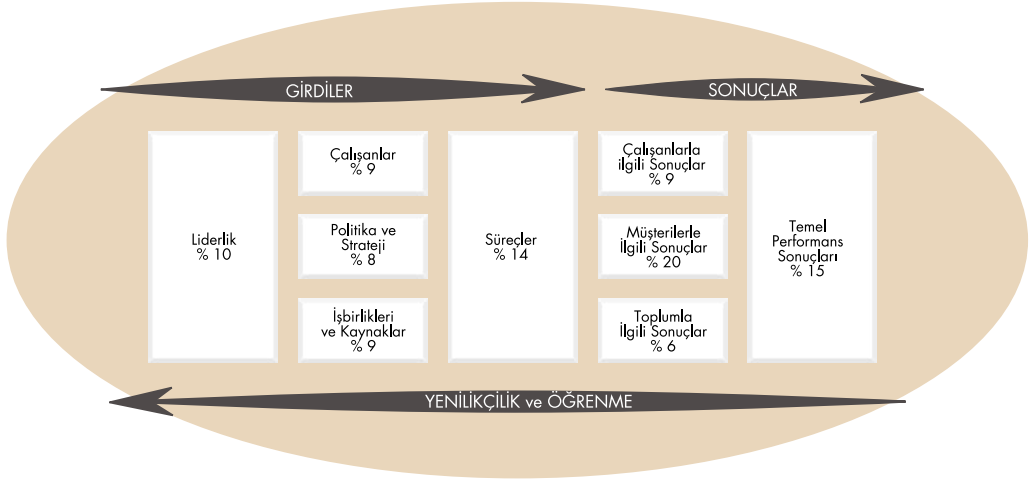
GİRDİLER

SONUÇLAR

Liderlik
% 10

Çalışanlar
% 9

Politika ve Strateji
% 8

İşbirlikleri ve Kaynaklar
% 9

Süreçler
% 14

Çalışanlarla ilgili Sonuçlar
% 9

Müşterilerle İlgili Sonuçlar
% 20

Toplumla İlgili Sonuçlar
% 6

Temel Performans Sonuçları
% 15

YENİLİKÇİLİK ve ÖĞRENME